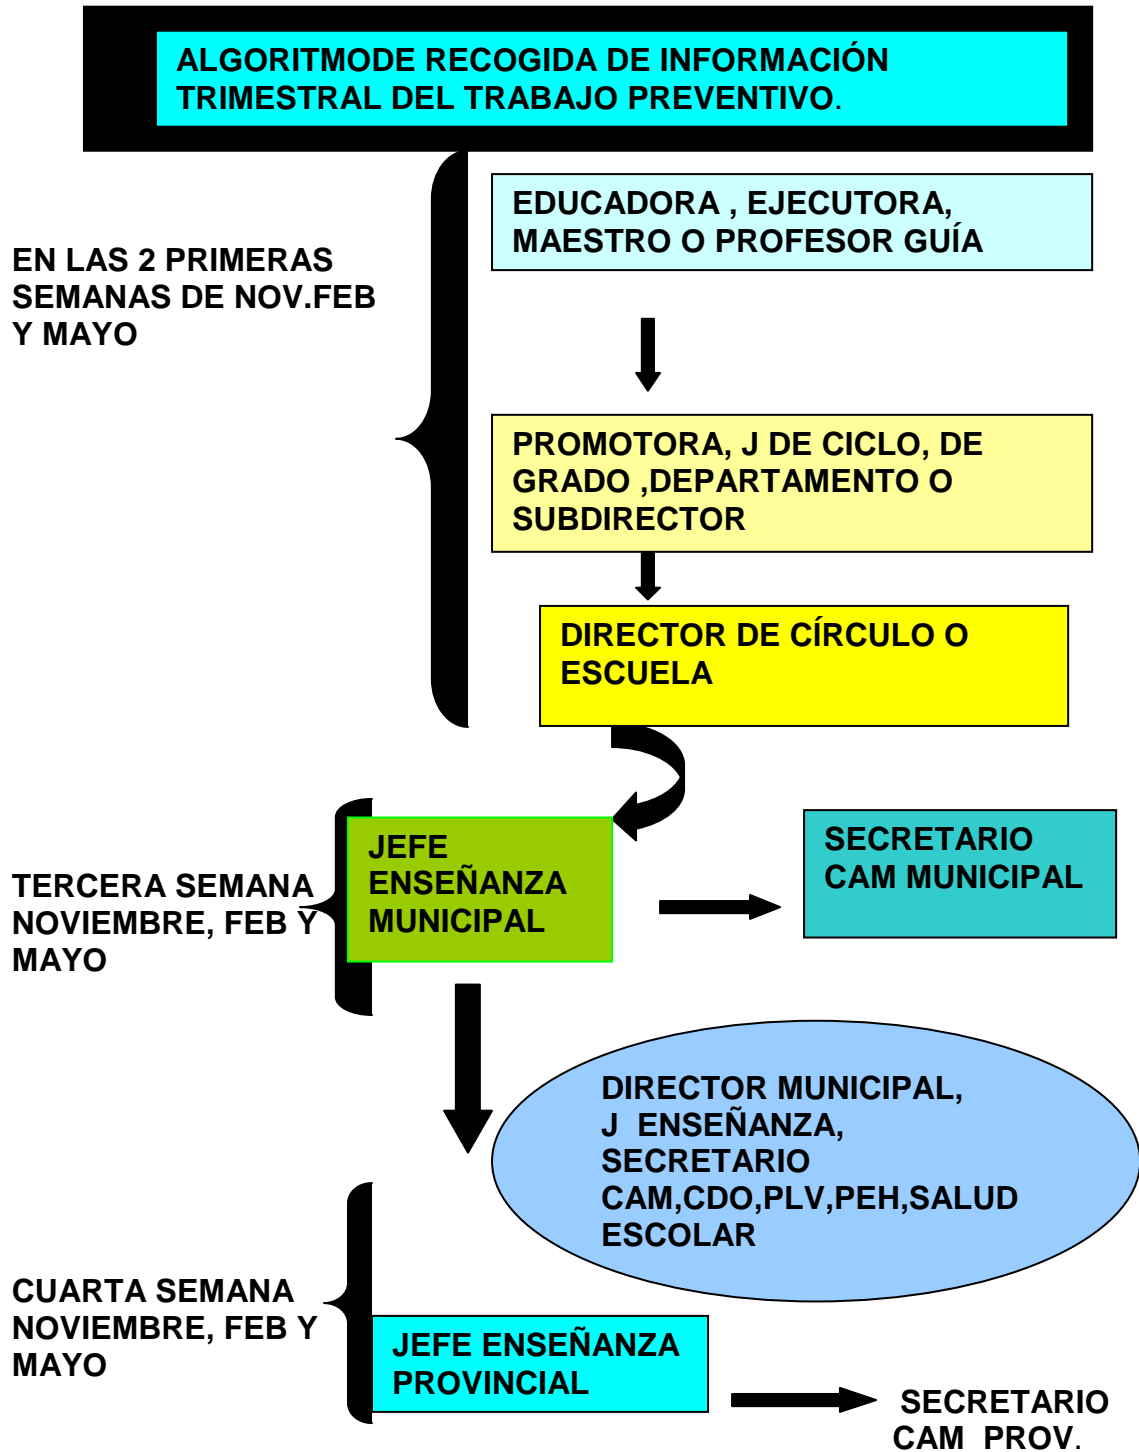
ALGORITMODE RECOGIDA DE INFORMACIÓN TRIMESTRAL DEL TRABAJO PREVENTIVO.

EN LAS 2 PRIMERAS SEMANAS DE NOV.FEB Y MAYO

EDUCADORA , EJECUTORA, MAESTRO O PROFESOR GUÍA

PROMOTORA, J DE CICLO, DE GRADO ,DEPARTAMENTO O SUBDIRECTOR

DIRECTOR DE CÍRCULO O ESCUELA

TERCERA SEMANA NOVIEMBRE, FEB Y MAYO

JEFE ENSEÑANZA MUNICIPAL

SECRETARIO CAM MUNICIPAL

DIRECTOR MUNICIPAL, J ENSEÑANZA, SECRETARIO CAM,CDO,PLV,PEH,SALUD ESCOLAR

CUARTA SEMANA NOVIEMBRE, FEB Y MAYO

JEFE ENSEÑANZA PROVINCIAL

SECRETARIO CAM PROV.